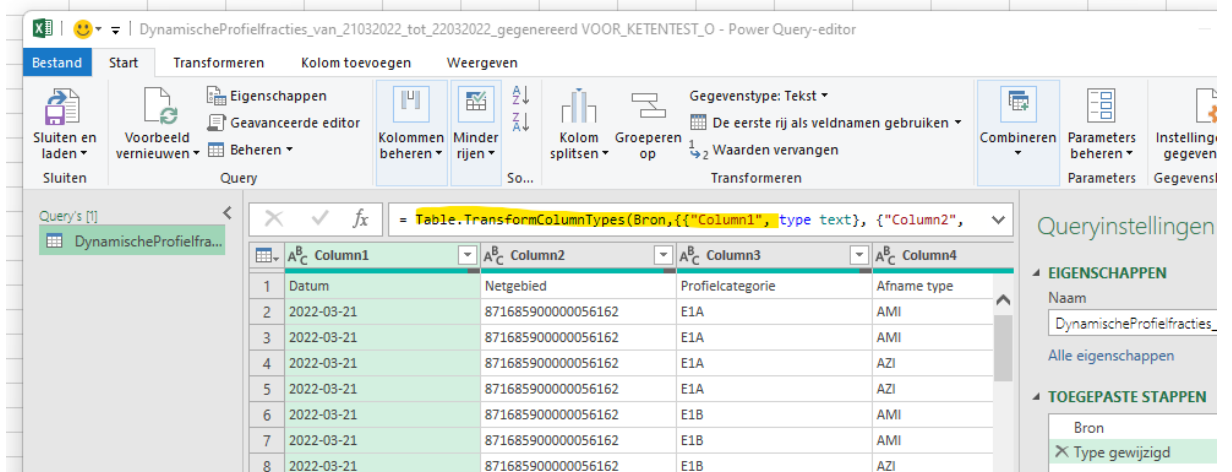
DynamischeProfielfracties_van_21032022_tot_22032022_gegenereerd VOOR_KETENTEST_O - Power Query-editor

Bestand | Start | Transformeren | Kolom toevoegen | Weergeven

Sluiten en laden ▾
Sluiten

Voorbeeld vernieuwen ▾
Eigenschappen
Geavanceerde editor
Beheren ▾
Query

Kolommen beheren ▾
Minder rijen ▾
So...

Kolom splitsen ▾
Groeperen op
Gegevenstype: Tekst ▾
De eerste rij als veldnamen gebruiken ▾
$^1_2$ Waarden vervangen
Transformeren

Combineren ▾
Parameters beheren ▾
Parameters
Instellingen gegeven
Gegevensb

Query's [1]
DynamischeProfielfra...

= Table.TransformColumnTypes(Bron,{{"Column1", type text}, {"Column2",

| | Column1 | Column2 | Column3 | Column4 |
|---|---|---|---|---|
| 1 | Datum | Netgebied | Profielcategorie | Afname type |
| 2 | 2022-03-21 | 871685900000056162 | E1A | AMI |
| 3 | 2022-03-21 | 871685900000056162 | E1A | AMI |
| 4 | 2022-03-21 | 871685900000056162 | E1A | AZI |
| 5 | 2022-03-21 | 871685900000056162 | E1A | AZI |
| 6 | 2022-03-21 | 871685900000056162 | E1B | AMI |
| 7 | 2022-03-21 | 871685900000056162 | E1B | AMI |
| 8 | 2022-03-21 | 871685900000056162 | E1B | AZI |

Queryinstellingen
EIGENSCHAPPEN
Naam
DynamischeProfielfracties_
Alle eigenschappen
TOEGEPASTE STAPPEN
Bron
Type gewijzigd